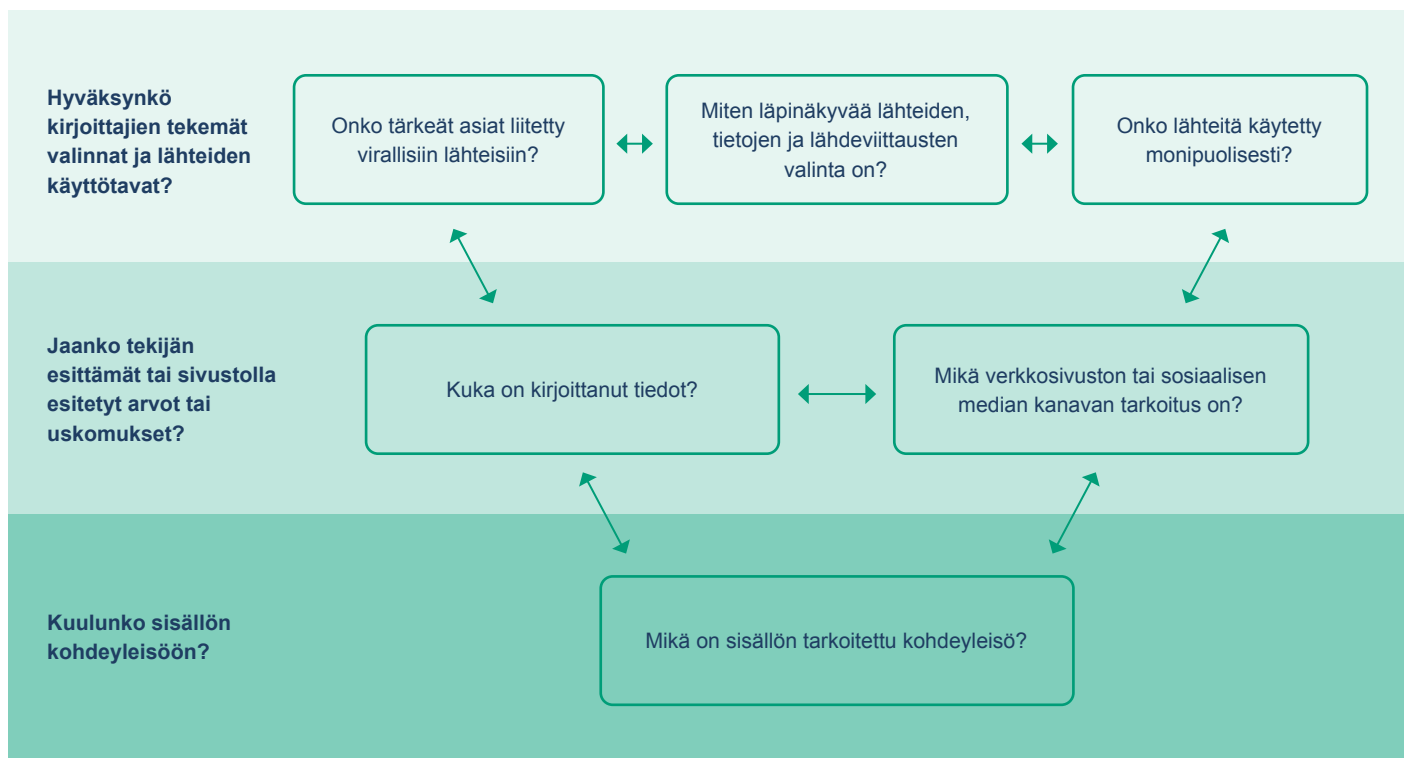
Hyväksynkö kirjoittajien tekemät valinnat ja lähteiden käyttötavat?

Onko tärkeät asiat liitetty virallisiin lähteisiin?

Miten läpinäkyvää lähteiden, tietojen ja lähdeviittausten valinta on?

Onko lähteitä käytetty monipuolisesti?

Jaanko tekijän esittämät tai sivustolla esitetyt arvot tai uskomukset?

Kuka on kirjoittanut tiedot?

Mikä verkkosivuston tai sosiaalisen median kanavan tarkoitus on?

Kuulunko sisällön kohdeyleisöön?

Mikä on sisällön tarkoitettu kohdeyleisö?